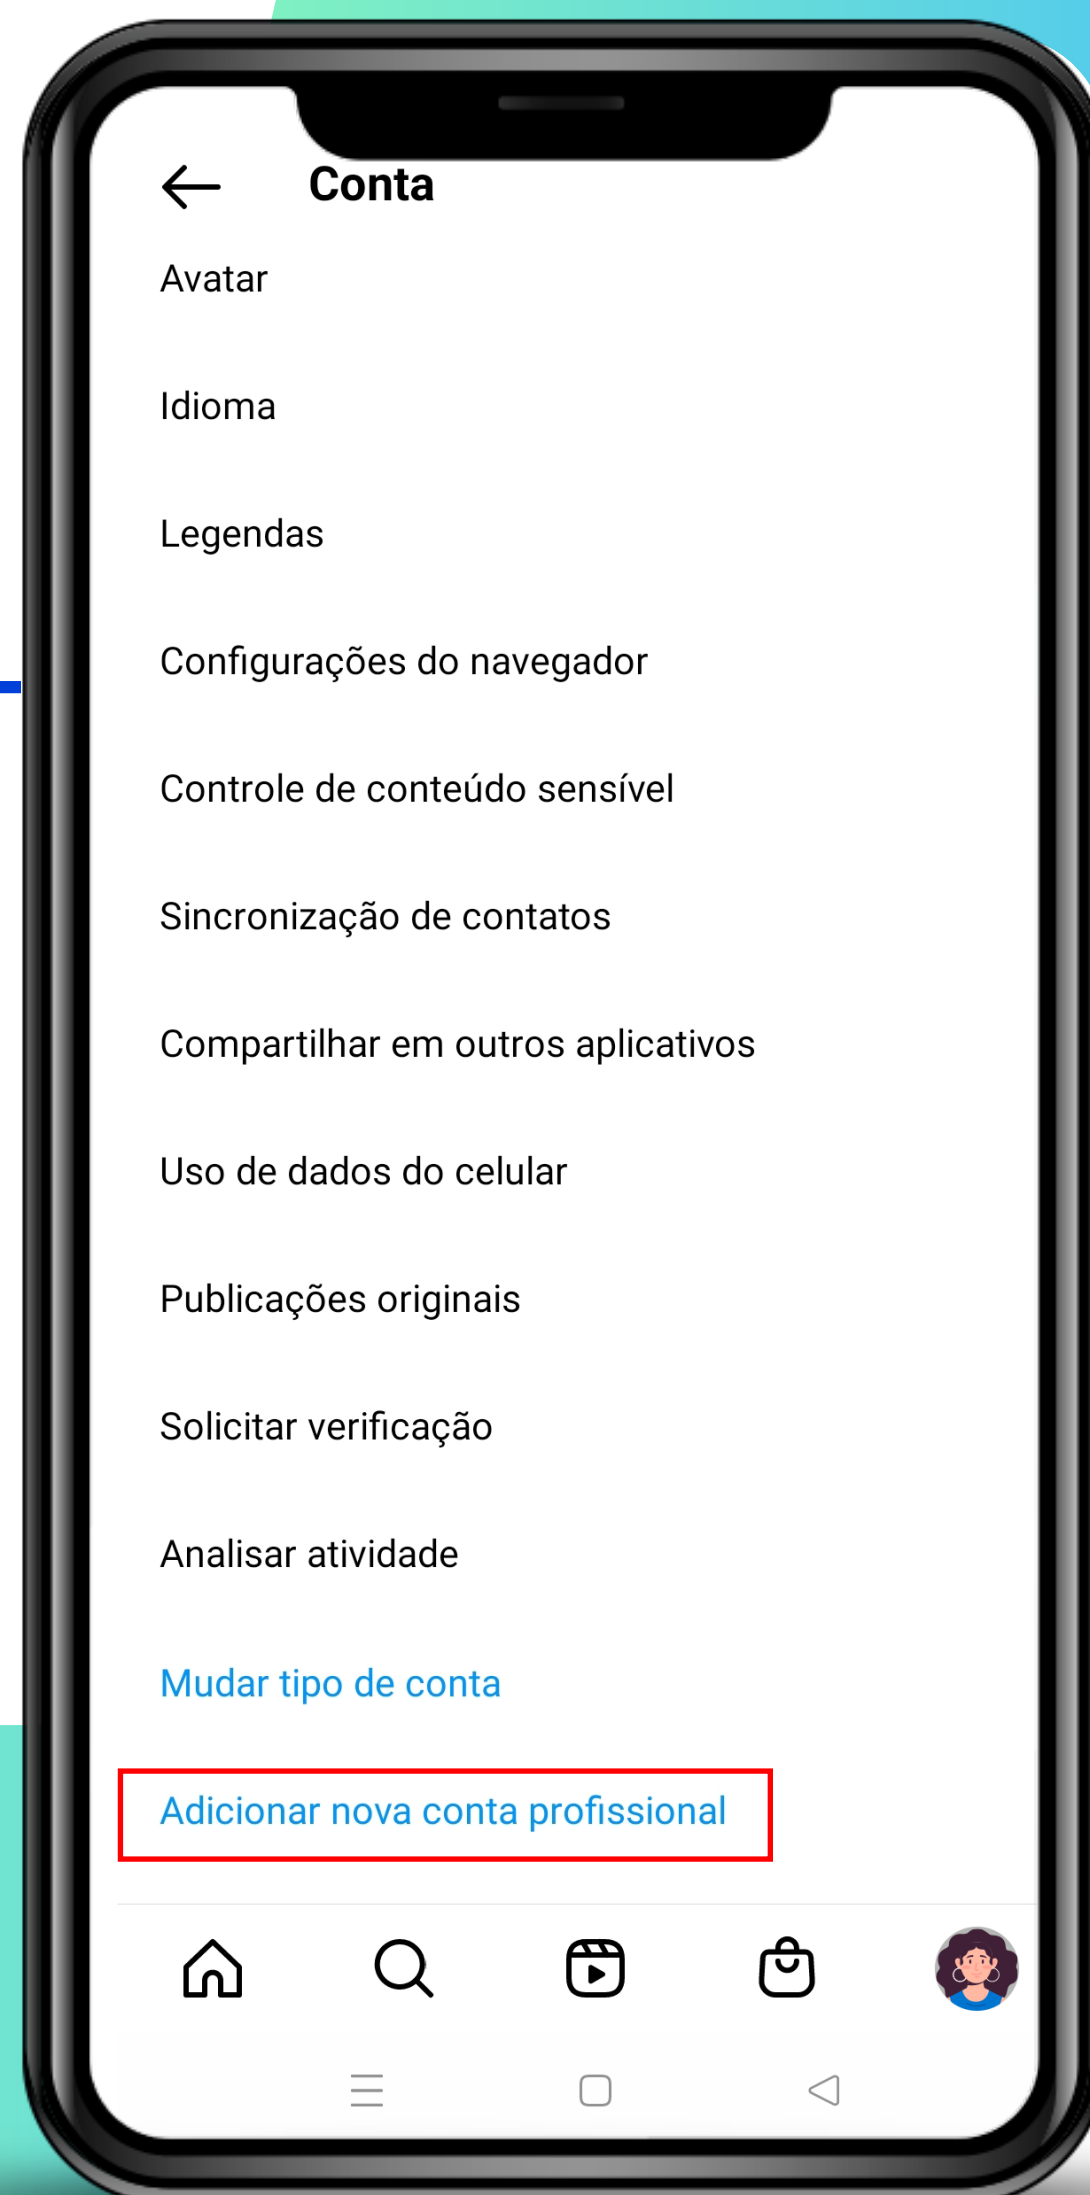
Conta

Avatar

Idioma

Legendas

Configurações do navegador

Controle de conteúdo sensível

Sincronização de contatos

Compartilhar em outros aplicativos

Uso de dados do celular

Publicações originais

Solicitar verificação

Analisar atividade

Mudar tipo de conta

Adicionar nova conta profissional